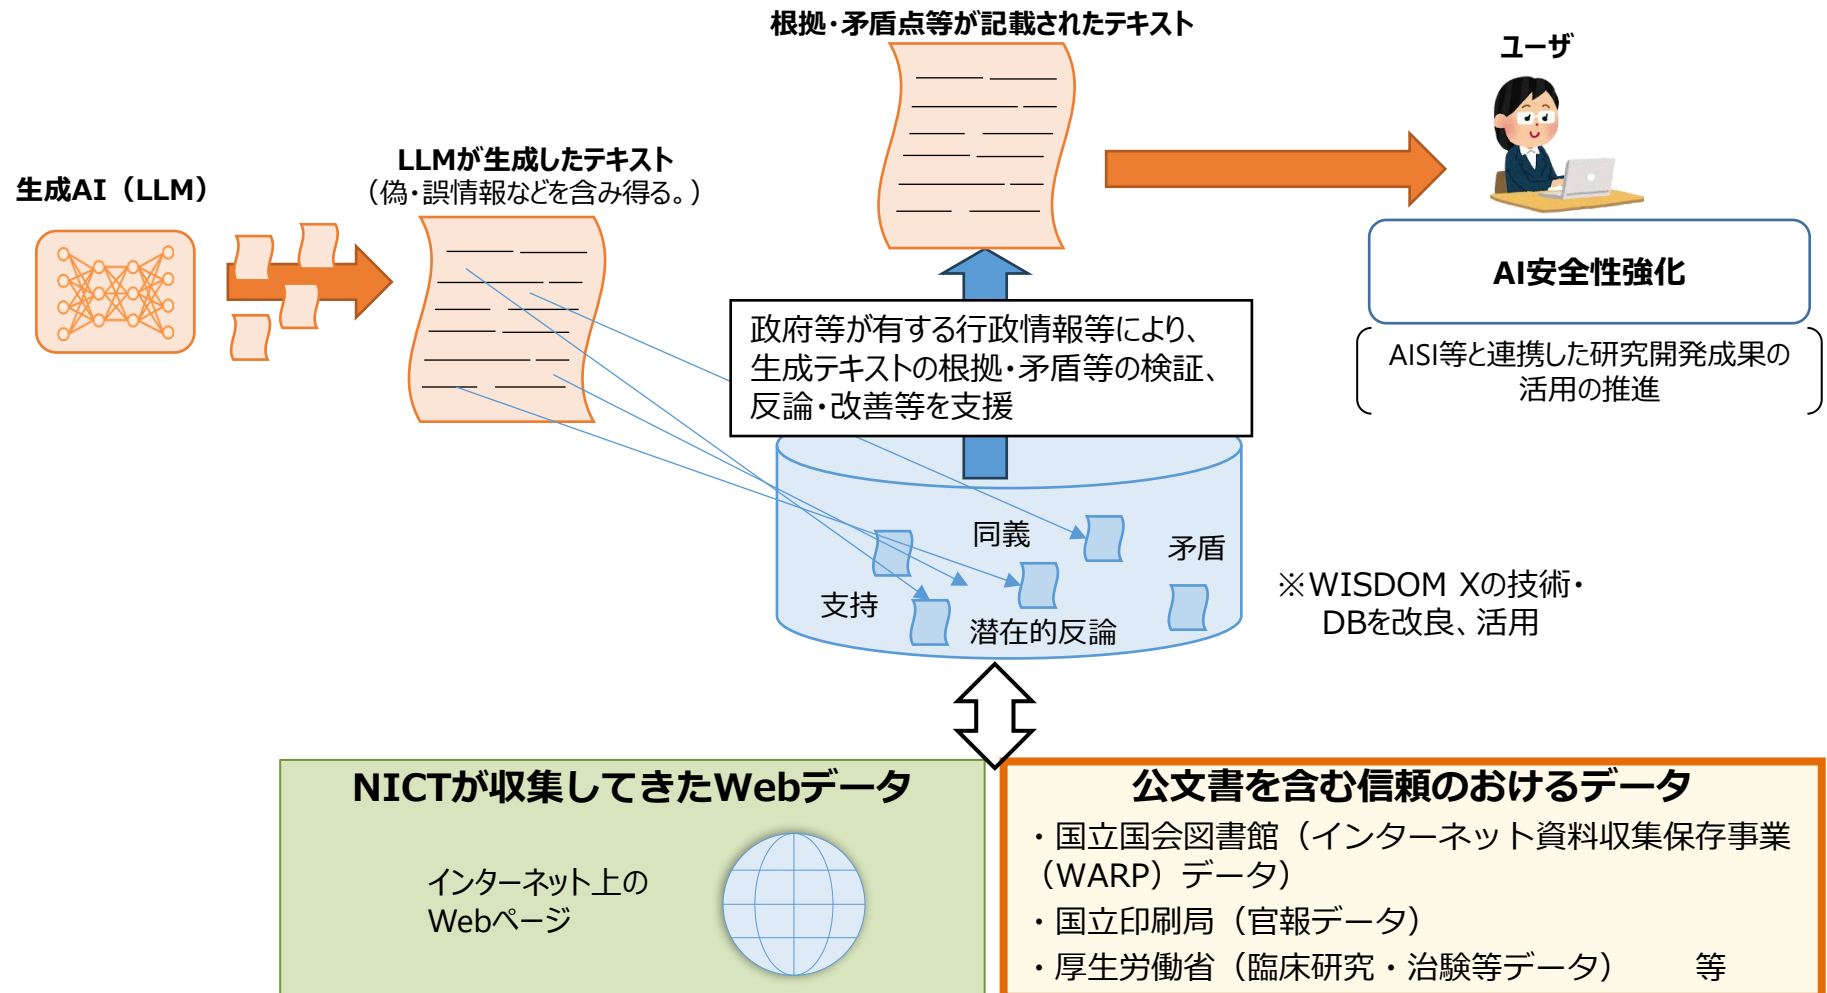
根拠・矛盾点等が記載されたテキスト

ユーザ

生成AI（LLM）

LLMが生成したテキスト
（偽・誤情報などを含み得る。）

AI安全性強化

AISI等と連携した研究開発成果の活用の推進

政府等が有する行政情報等により、生成テキストの根拠・矛盾等の検証、反論・改善等を支援

同義

矛盾

支持

潜在的反論

※WISDOM Xの技術・DBを改良、活用

NICTが収集してきたWebデータ

インターネット上のWebページ

公文書を含む信頼のおけるデータ
・国立国会図書館（インターネット資料収集保存事業（WARP）データ）
・国立印刷局（官報データ）
・厚生労働省（臨床研究・治験等データ）　等